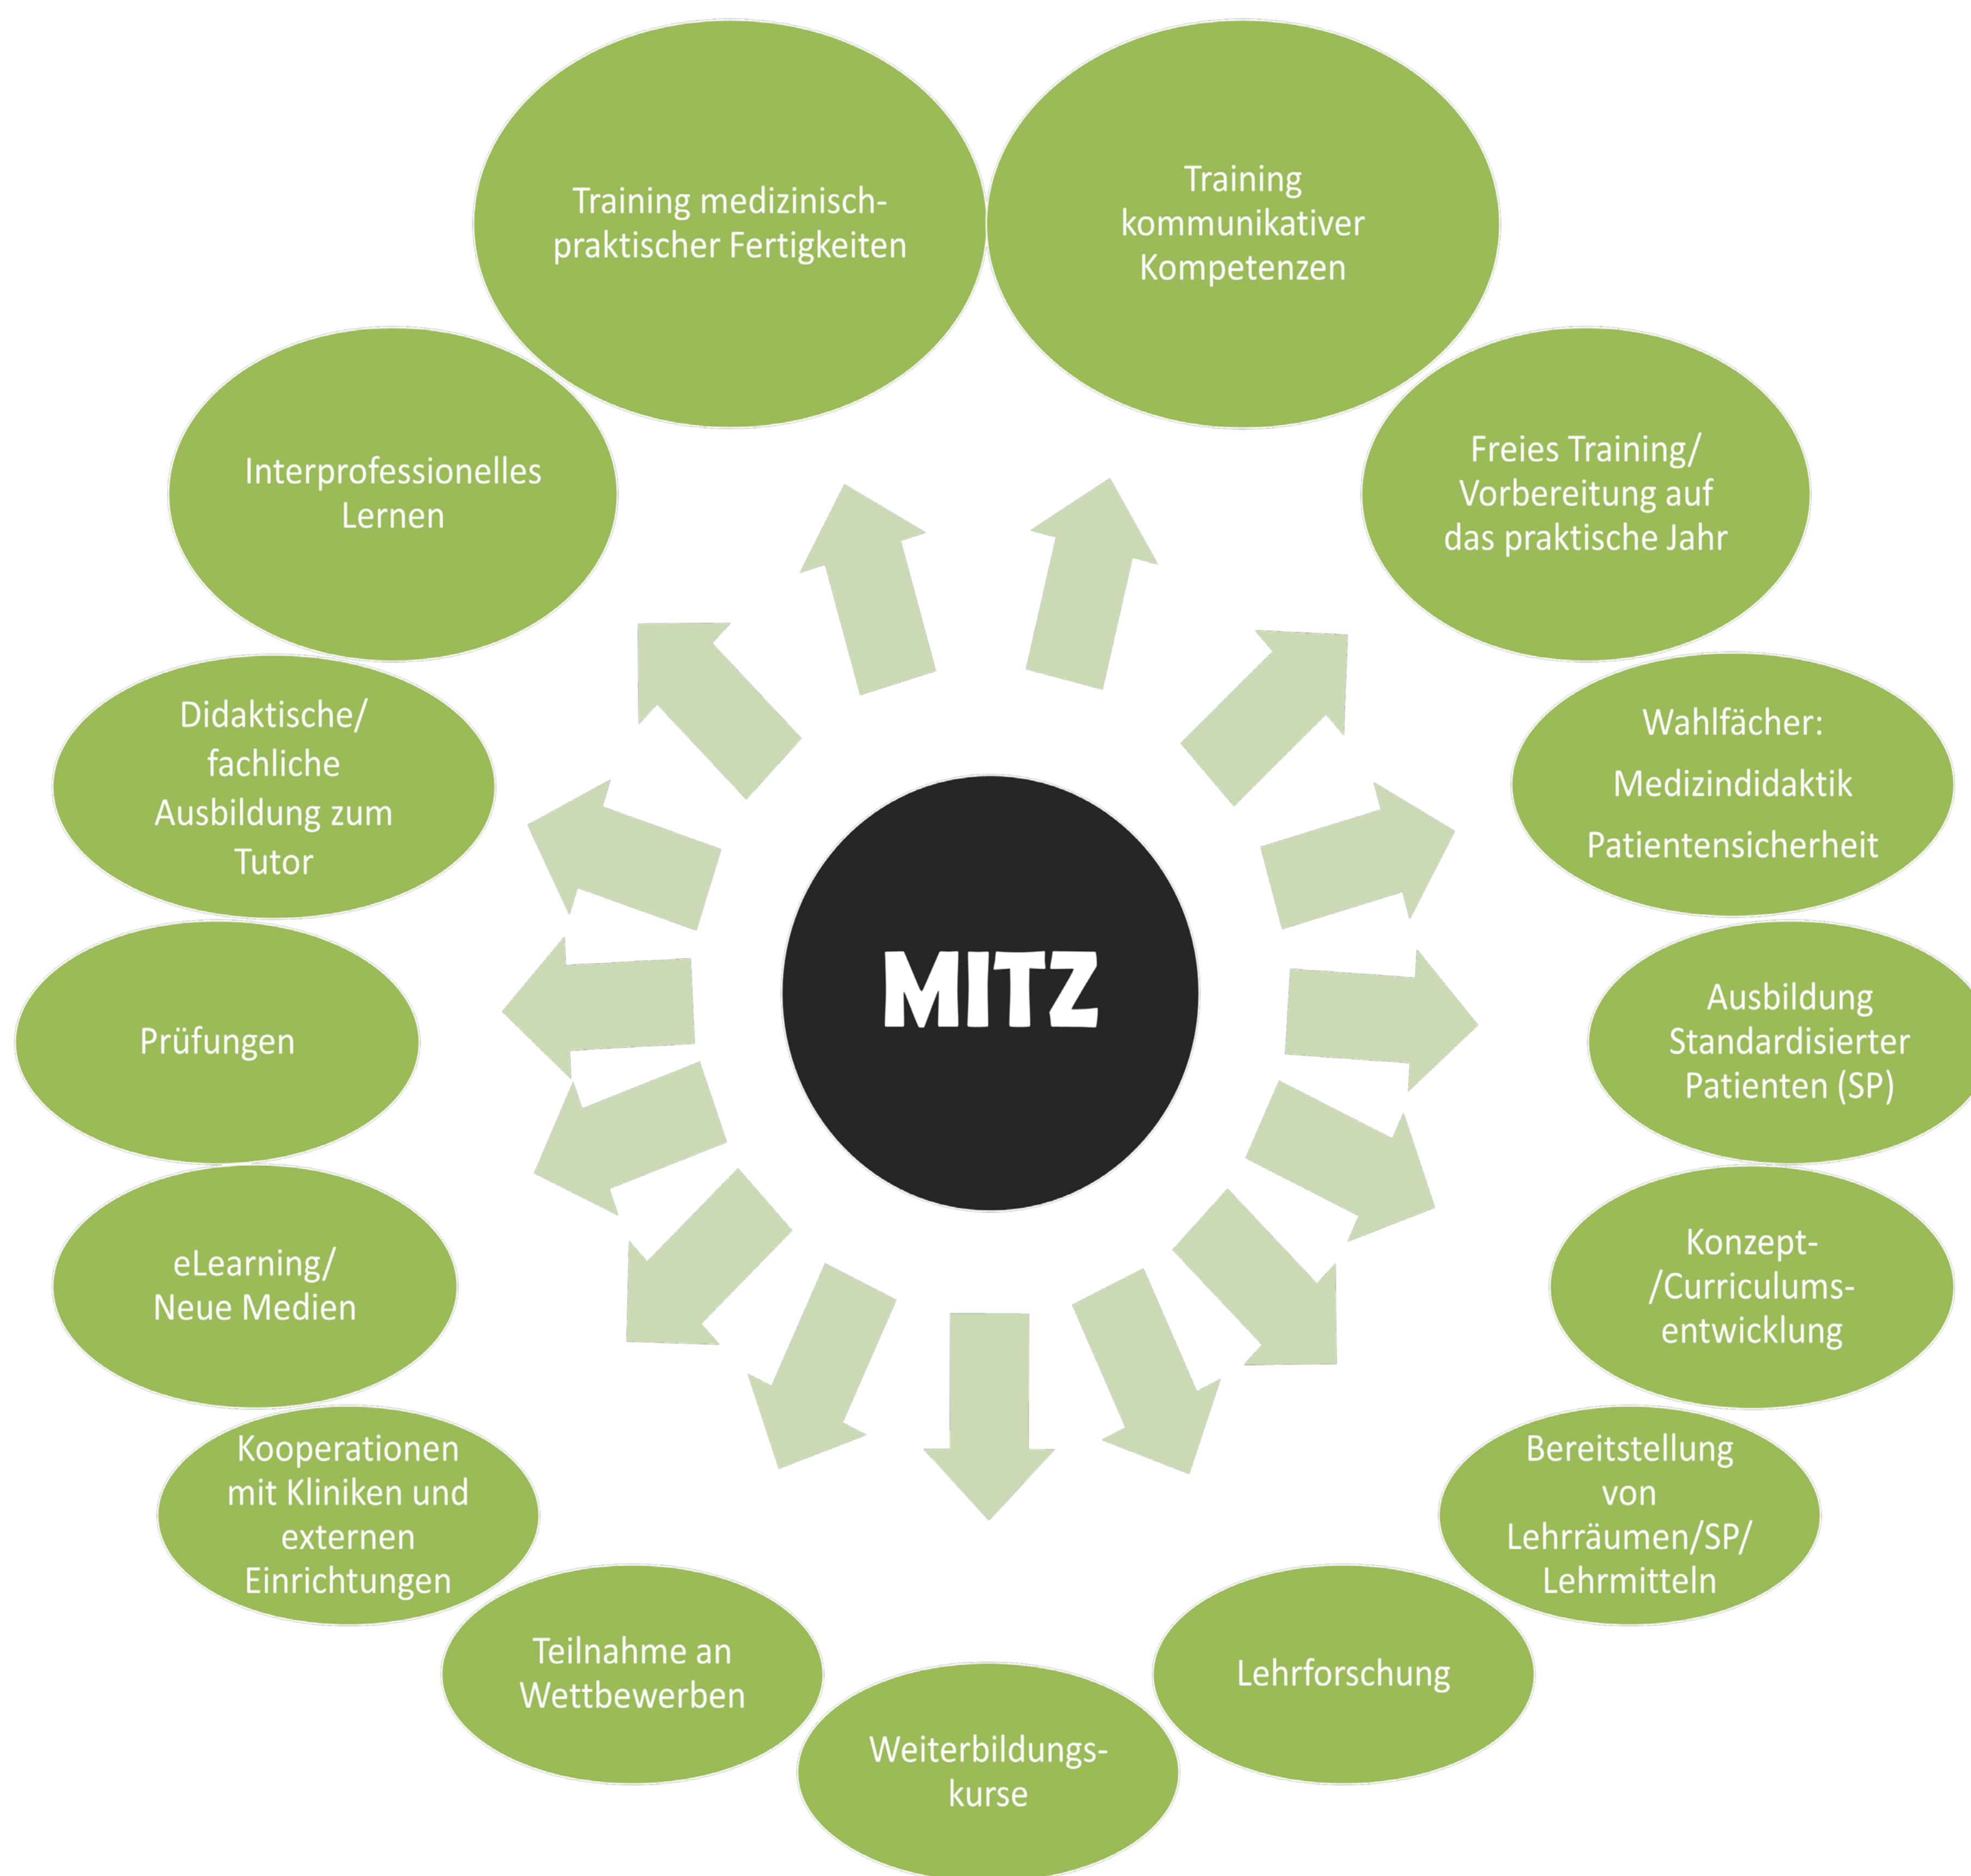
MITZ

Training medizinisch-praktischer Fertigkeiten

Training kommunikativer Kompetenzen

Freies Training/ Vorbereitung auf das praktische Jahr

Wahlfächer:
Medizindidaktik
Patientensicherheit

Ausbildung Standardisierter Patienten (SP)

Konzept-/Curriculums-entwicklung

Bereitstellung von Lehrräumen/SP/ Lehrmitteln

Lehrforschung

Weiterbildungs-kurse

Teilnahme an Wettbewerben

Kooperationen mit Kliniken und externen Einrichtungen

eLearning/ Neue Medien

Prüfungen

Didaktische/ fachliche Ausbildung zum Tutor

Interprofessionelles Lernen